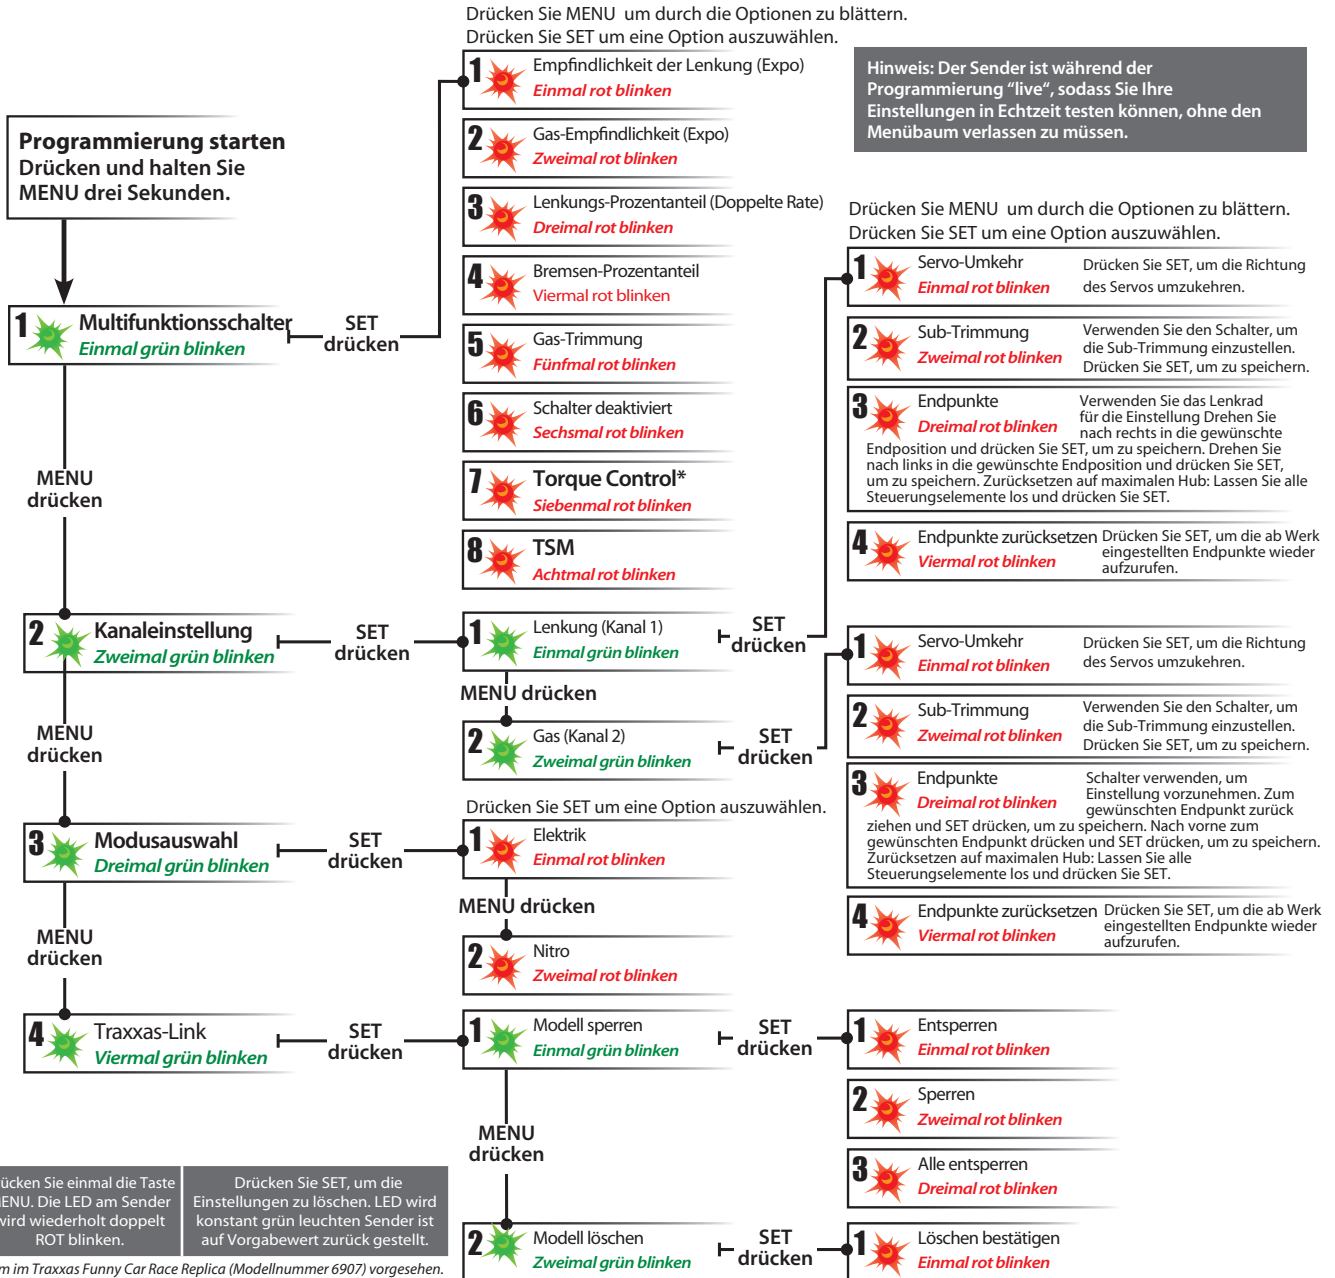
Drücken Sie MENU um durch die Optionen zu blättern.
Drücken Sie SET um eine Option auszuwählen.

Hinweis: Der Sender ist während der Programmierung "live", sodass Sie Ihre Einstellungen in Echtzeit testen können, ohne den Menübaum verlassen zu müssen.

Programmierung starten
Drücken und halten Sie MENU drei Sekunden.

1 Empfindlichkeit der Lenkung (Expo)
Einmal rot blinken

2 Gas-Empfindlichkeit (Expo)
Zweimal rot blinken

3 Lenkungs-Prozentanteil (Doppelte Rate)
Dreimal rot blinken

4 Bremsen-Prozentanteil
Viermal rot blinken

5 Gas-Trimmung
Fünfmal rot blinken

6 Schalter deaktiviert
Sechsmal rot blinken

7 Torque Control*
Siebenmal rot blinken

8 TSM
Achtmal rot blinken

1 Multifunktionsschalter
Einmal grün blinken

SET drücken

MENU drücken

2 Kanaleinstellung
Zweimal grün blinken

SET drücken

MENU drücken

3 Modusauswahl
Dreimal grün blinken

SET drücken

MENU drücken

4 Traxxas-Link
Viermal grün blinken

SET drücken

Drücken Sie MENU um durch die Optionen zu blättern.
Drücken Sie SET um eine Option auszuwählen.

1 Servo-Umkehr
Einmal rot blinken
Drücken Sie SET, um die Richtung des Servos umzukehren.

2 Sub-Trimmung
Zweimal rot blinken
Verwenden Sie den Schalter, um die Sub-Trimmung einzustellen. Drücken Sie SET, um zu speichern.

3 Endpunkte
Dreimal rot blinken
Verwenden Sie das Lenkrad für die Einstellung Drehen Sie nach rechts in die gewünschte Endposition und drücken Sie SET, um zu speichern. Drehen Sie nach links in die gewünschte Endposition und drücken Sie SET, um zu speichern. Zurücksetzen auf maximalen Hub: Lassen Sie alle Steuerungselemente los und drücken Sie SET.

4 Endpunkte zurücksetzen
Viermal rot blinken
Drücken Sie SET, um die ab Werk eingestellten Endpunkte wieder aufzurufen.

1 Lenkung (Kanal 1)
Einmal grün blinken

SET drücken

MENU drücken

2 Gas (Kanal 2)
Zweimal grün blinken

SET drücken

1 Servo-Umkehr
Einmal rot blinken
Drücken Sie SET, um die Richtung des Servos umzukehren.

2 Sub-Trimmung
Zweimal rot blinken
Verwenden Sie den Schalter, um die Sub-Trimmung einzustellen. Drücken Sie SET, um zu speichern.

3 Endpunkte
Dreimal rot blinken
Schalter verwenden, um Einstellung vorzunehmen. Zum gewünschten Endpunkt zurück ziehen und SET drücken, um zu speichern. Nach vorne zum gewünschten Endpunkt drücken und SET drücken, um zu speichern. Zurücksetzen auf maximalen Hub: Lassen Sie alle Steuerungselemente los und drücken Sie SET.

4 Endpunkte zurücksetzen
Viermal rot blinken
Drücken Sie SET, um die ab Werk eingestellten Endpunkte wieder aufzurufen.

Drücken Sie SET um eine Option auszuwählen.

1 Elektrik
Einmal rot blinken

MENU drücken

2 Nitro
Zweimal rot blinken

1 Modell sperren
Einmal grün blinken

SET drücken

1 Entsperren
Einmal rot blinken

2 Sperren
Zweimal rot blinken

3 Alle entsperren
Dreimal rot blinken

MENU drücken

2 Modell löschen
Zweimal grün blinken

SET drücken

1 Löschen bestätigen
Einmal rot blinken

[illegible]ücken Sie einmal die Taste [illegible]ENU. Die LED am Sender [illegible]ird wiederholt doppelt ROT blinken.

Drücken Sie SET, um die Einstellungen zu löschen. LED wird konstant grün leuchten Sender ist auf Vorgabewert zurück gestellt.

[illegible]m im Traxxas Funny Car Race Replica (Modellnummer 6907) vorgesehen.